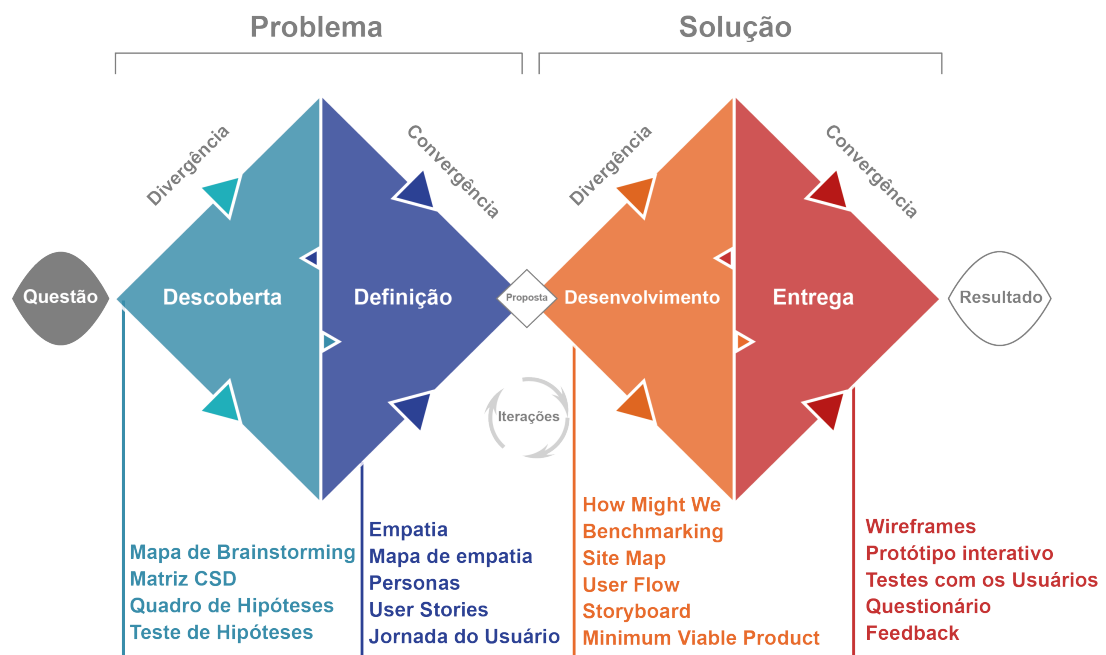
Problema

Solução

Divergência

Convergência

Divergência

Convergência

Questão

Descoberta

Definição

Proposta

Desenvolvimento

Entrega

Resultado

Iterações

Mapa de Brainstorming
Matriz CSD
Quadro de Hipóteses
Teste de Hipóteses

Empatia
Mapa de empatia
Personas
User Stories
Jornada do Usuário

How Might We
Benchmarking
Site Map
User Flow
Storyboard
Minimum Viable Product

Wireframes
Protótipo interativo
Testes com os Usuários
Questionário
Feedback